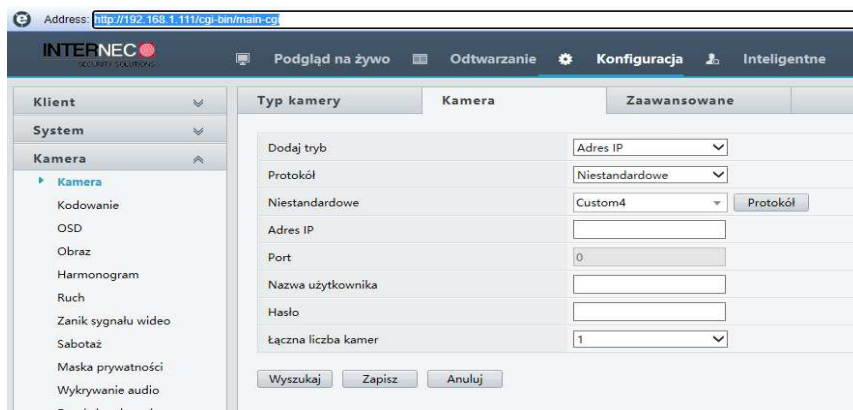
Address: http://192.168.1.111/cgi-bin/main-cgi

INTERNEC
SECURITY SOLUTIONS

Podgląd na żywo
Odtwarzanie
Konfiguracja
Inteligentne

Klient
System
Kamera
Kamera
Kodowanie
OSD
Obraz
Harmonogram
Ruch
Zanik sygnału wideo
Sabotaż
Maska prywatności
Wykrywanie audio
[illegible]

Typ kamery
Kamera
Zaawansowane

| | |
|---|---|
| Dodaj tryb | Adres IP |
| Protokół | Niestandardowe |
| Niestandardowe | Custom4 — Protokół |
| Adres IP | |
| Port | 0 |
| Nazwa użytkownika | |
| Hasło | |
| Łączna liczba kamer | 1 |

Wyszukaj
Zapisz
Anuluj